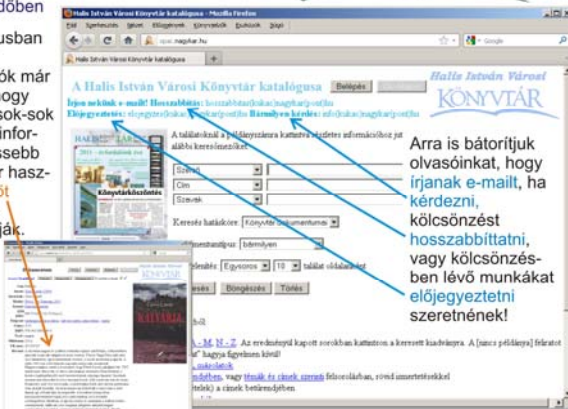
dőben

usban

ók már
ogy
sok-sok
infor-
ssebb
r hasz-
ót

ják.

Halis István Városi Könyvtár katalógusa - Mozilla Firefox
Fájl Szerkesztés Nézet Előzmények Könyvjelzők Eszközök Súgó
opac.nagykar.hu
Halis István Városi Könyvtár katalógusa
Google

A Halis István Városi Könyvtár katalógusa
Belépés
Halis István Városi
KÖNYVTÁR
Írjon nekünk e-mailt! Hosszabbítás: hosszabbitas[kukac]nagykar[pont]hu
Előjegyeztetés: elojegyzes[kukac]nagykar[pont]hu Bármilyen kérdés: info[kukac]nagykar[pont]hu

A találatokat a példányszámra kattintva részletes információkat jut alábbi keresőmezőket

Szerző
Cím
Szavak

Keresés határköre: Könyvtár dokumentumai
dokumentumtípus: bármilyen
Egysoros 10 találat oldalanként
Keresés Böngészés Törlés

A - M, N - Z. Az eredménylistában kapott sorokban kattintson a keresett kiadványra. A [nincs példánya] felirat
" hagyja figyelmen kívül!
mákolatok
vagy témák és címek szerint felsorolásban, rövid ismertetésekkel
(tetek) a címek betűrendjében

Könyvtárkalauz
KÖNYVTÁR

Arra is bátorítjuk olvasóinkat, hogy írjanak e-mailt, ha kérdezni, kölcsönzést hosszabbíttatni, vagy kölcsönzésben lévő munkákat előjegyeztetni szeretnének!